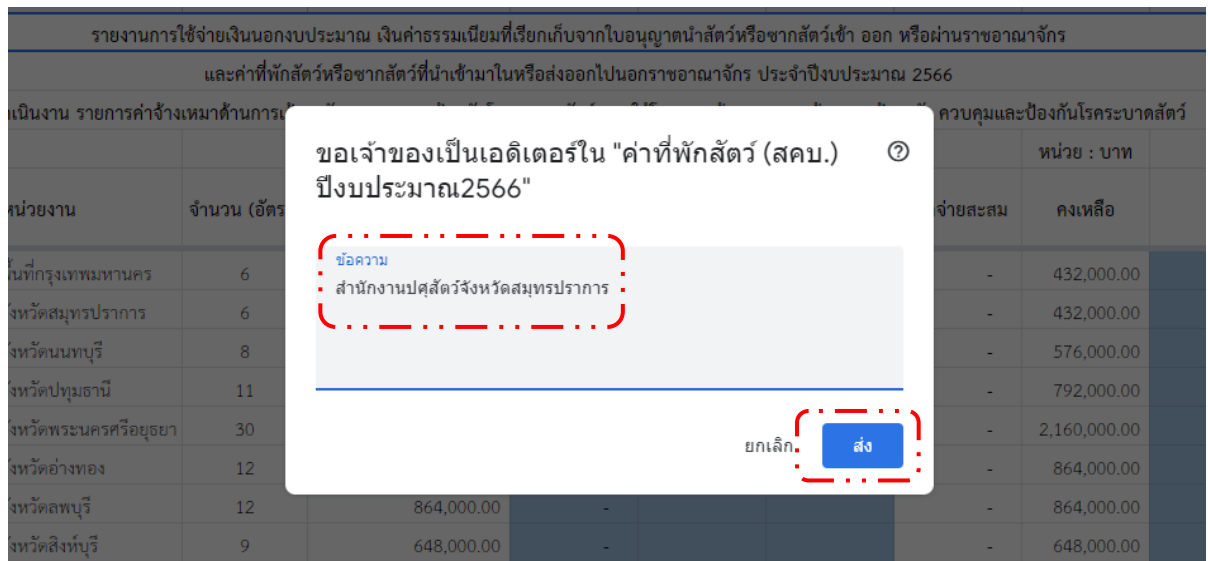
รายงานการใช้จ่ายเงินนอกงบประมาณ เงินค่าธรรมเนียมที่เรียกเก็บจากใบอนุญาตนำสัตว์หรือซากสัตว์เข้า ออก หรือผ่านราชอาณาจักร

และค่าที่พักสัตว์หรือซากสัตว์ที่นำเข้ามาในหรือส่งออกไปนอกราชอาณาจักร ประจำปีงบประมาณ 2566

เนินงาน รายการค่าจ้างเหมาด้านการ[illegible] ควบคุมและป้องกันโรคระบาดสัตว์

หน่วย : บาท

| หน่วยงาน | จำนวน (อัตร | | | | | จ่ายสะสม | คงเหลือ |
|---|---|---|---|---|---|---|---|
| นที่กรุงเทพมหานคร | 6 | | | | | - | 432,000.00 |
| งหวัดสมุทรปราการ | 6 | | | | | - | 432,000.00 |
| งหวัดนนทบุรี | 8 | | | | | - | 576,000.00 |
| งหวัดปทุมธานี | 11 | | | | | - | 792,000.00 |
| งหวัดพระนครศรีอยุธยา | 30 | | | | | - | 2,160,000.00 |
| งหวัดอ่างทอง | 12 | | | | | - | 864,000.00 |
| งหวัดลพบุรี | 12 | 864,000.00 | - | | | - | 864,000.00 |
| งหวัดสิงห์บุรี | 9 | 648,000.00 | - | | | - | 648,000.00 |

ขอเจ้าของเป็นเอดิเตอร์ใน "ค่าที่พักสัตว์ (สคบ.) ปีงบประมาณ2566"

ข้อความ
สำนักงานปศุสัตว์จังหวัดสมุทรปราการ

ยกเลิก
ส่ง